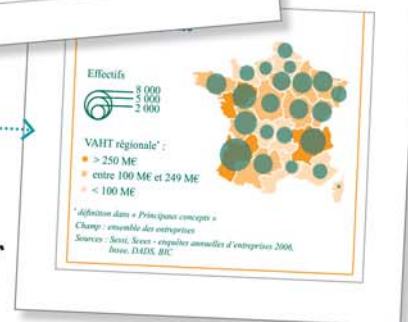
Effectifs
8 000
5 000
2 000

VAHT régionale* :
> 250 M€
entre 100 M€ et 249 M€
< 100 M€

* définition dans « Principaux concepts »
Champ : ensemble des entreprises
Sources : Sessi, Scees - enquêtes annuelles d'entreprises 2006, Insee, DADS, BIC